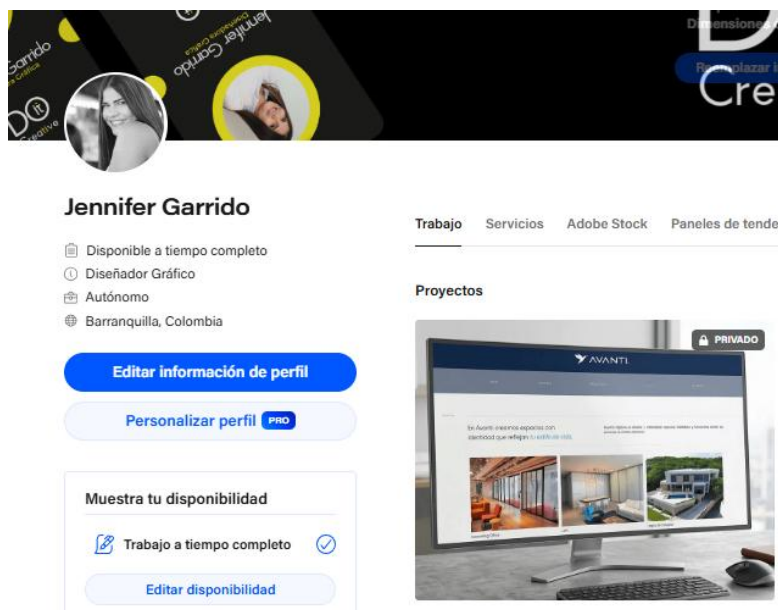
Garrido

Jennifer Garrido
Diseñadora Gráfica

Dimensiona

Reemplazar i

Cre

Jennifer Garrido

Disponible a tiempo completo
Diseñador Gráfico
Autónomo
Barranquilla, Colombia

Editar información de perfil

Personalizar perfil PRO

Muestra tu disponibilidad

Trabajo a tiempo completo

Editar disponibilidad

Trabajo Servicios Adobe Stock Paneles de tende

Proyectos

PRIVADO

AVANTI

En Avanti creamos espacios con identidad que reflejan tu estilo de vida.